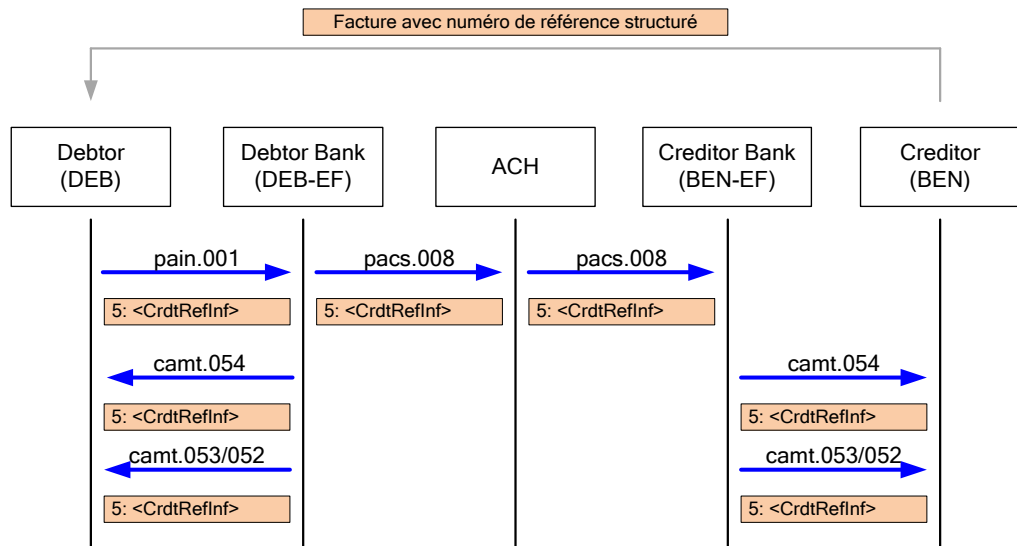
Facture avec numéro de référence structuré

Debtor (DEB)

Debtor Bank (DEB-EF)

ACH

Creditor Bank (BEN-EF)

Creditor (BEN)

pain.001

5: <CrdtRefInf>

pacs.008

5: <CrdtRefInf>

pacs.008

5: <CrdtRefInf>

camt.054

5: <CrdtRefInf>

camt.054

5: <CrdtRefInf>

camt.053/052

5: <CrdtRefInf>

camt.053/052

5: <CrdtRefInf>